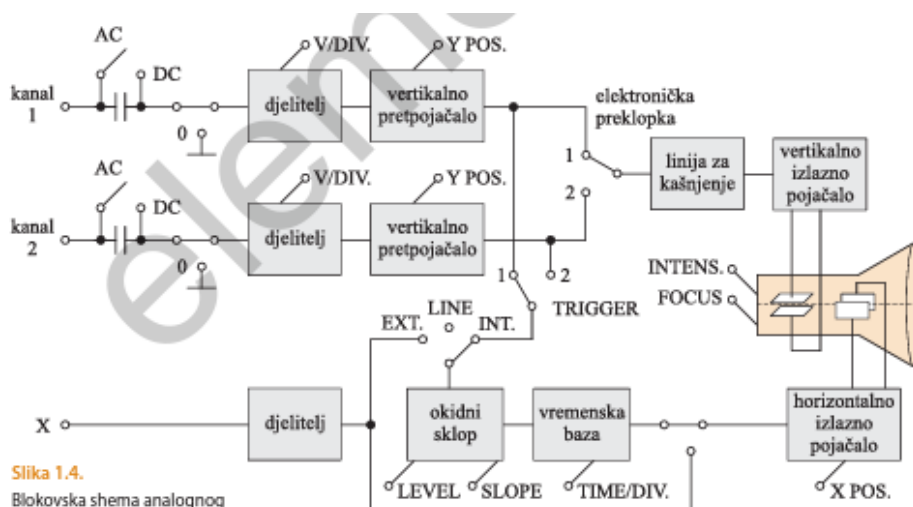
AC
DC
kanal 1
0
V/DIV.
djelitelj
Y POS.
vertikalno pretpojačalo
elektronička preklopka
1
2
linija za kašnjenje
vertikalno izlazno pojačalo
AC
DC
kanal 2
0
V/DIV.
djelitelj
Y POS.
vertikalno pretpojačalo
1
2
TRIGGER
INTENS.
FOCUS
LINE
EXT.
INT.
X
djelitelj
okidni sklop
vremenska baza
horizontalno izlazno pojačalo
LEVEL
SLOPE
TIME/DIV.
X POS.
Slika 1.4.
Blokovska shema analognog